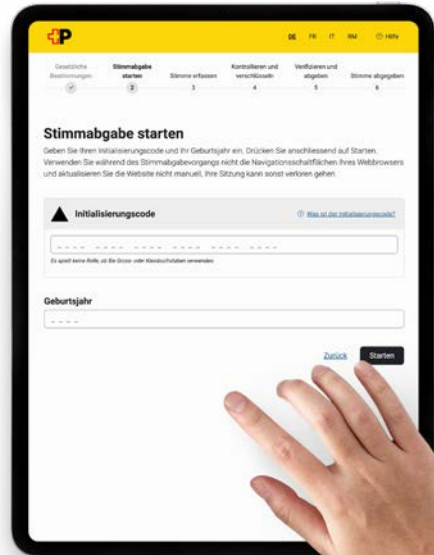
DE FR IT RM Hilfe

Gesetzliche Bestimmungen ✓
Stimmabgabe starten 2
Stimme erfassen 3
Kontrollieren und verschlüsseln 4
Verifizieren und abgeben 5
Stimme abgegeben 6

Stimmabgabe starten

Geben Sie Ihren Initialisierungscode und Ihr Geburtsjahr ein. Drücken Sie anschliessend auf Starten. Verwenden Sie während des Stimmabgabevorgangs nicht die Navigationsschaltflächen Ihres Webbrowsers und aktualisieren Sie die Website nicht manuell, Ihre Sitzung kann sonst verloren gehen.

Initialisierungscode

Was ist der Initialisierungscode?

---- ---- ---- ---- ---- ----

Es spielt keine Rolle, ob Sie Gross- oder Kleinbuchstaben verwenden.

Geburtsjahr

----

Zurück Starten